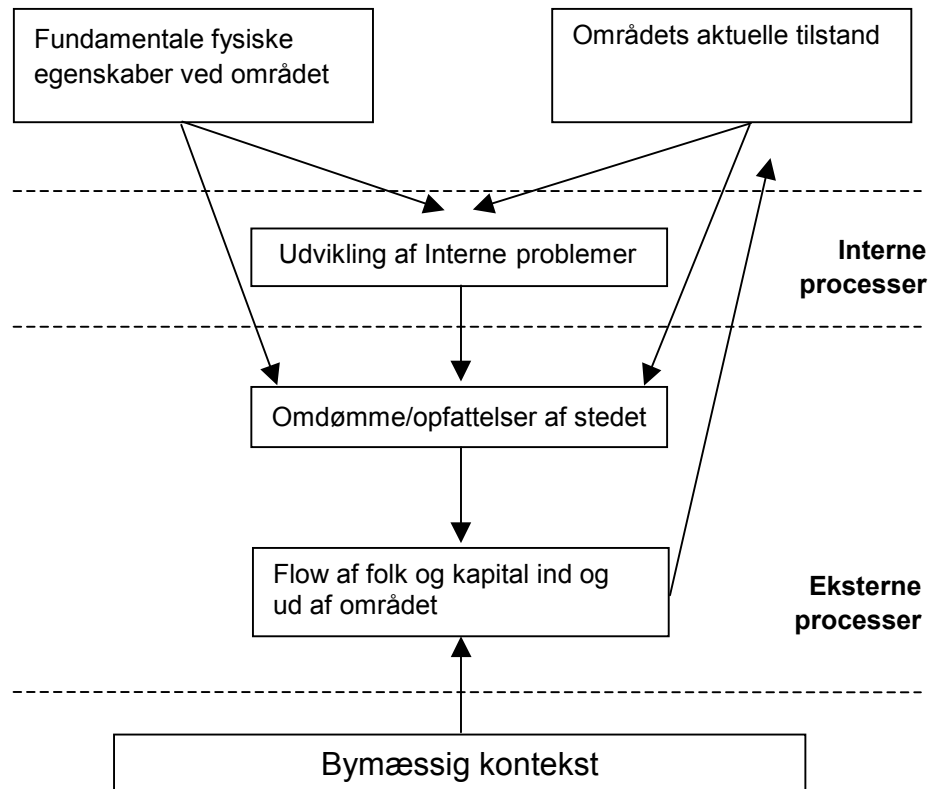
Fundamentale fysiske egenskaber ved området

Områdets aktuelle tilstand

Udvikling af Interne problemer

Interne processer

Omdømme/opfattelser af stedet

Flow af folk og kapital ind og ud af området

Eksterne processer

Bymæssig kontekst